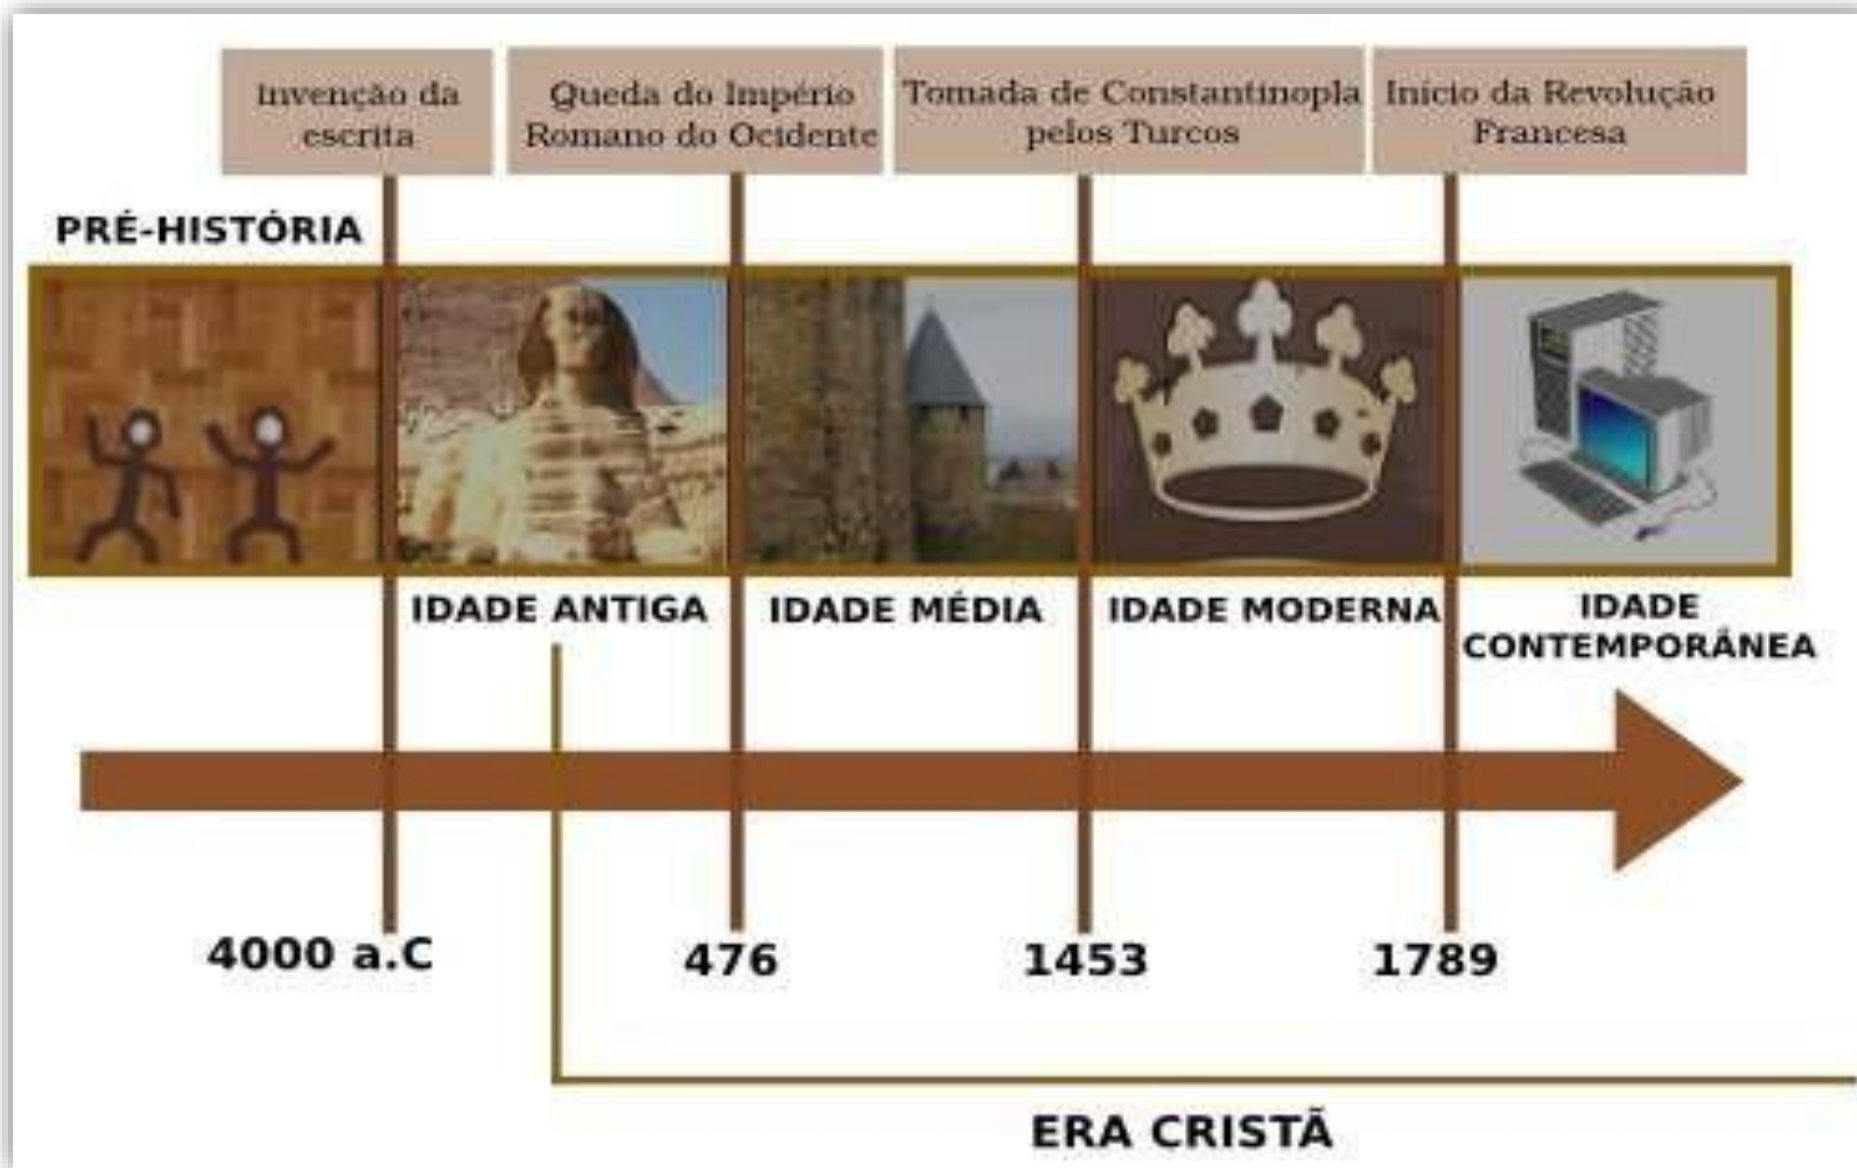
Invenção da escrita

Queda do Império Romano do Ocidente

Tomada de Constantinopla pelos Turcos

Início da Revolução Francesa

PRÉ-HISTÓRIA

IDADE ANTIGA

IDADE MÉDIA

IDADE MODERNA

IDADE CONTEMPORÂNEA

4000 a.C

476

1453

1789

ERA CRISTÃ